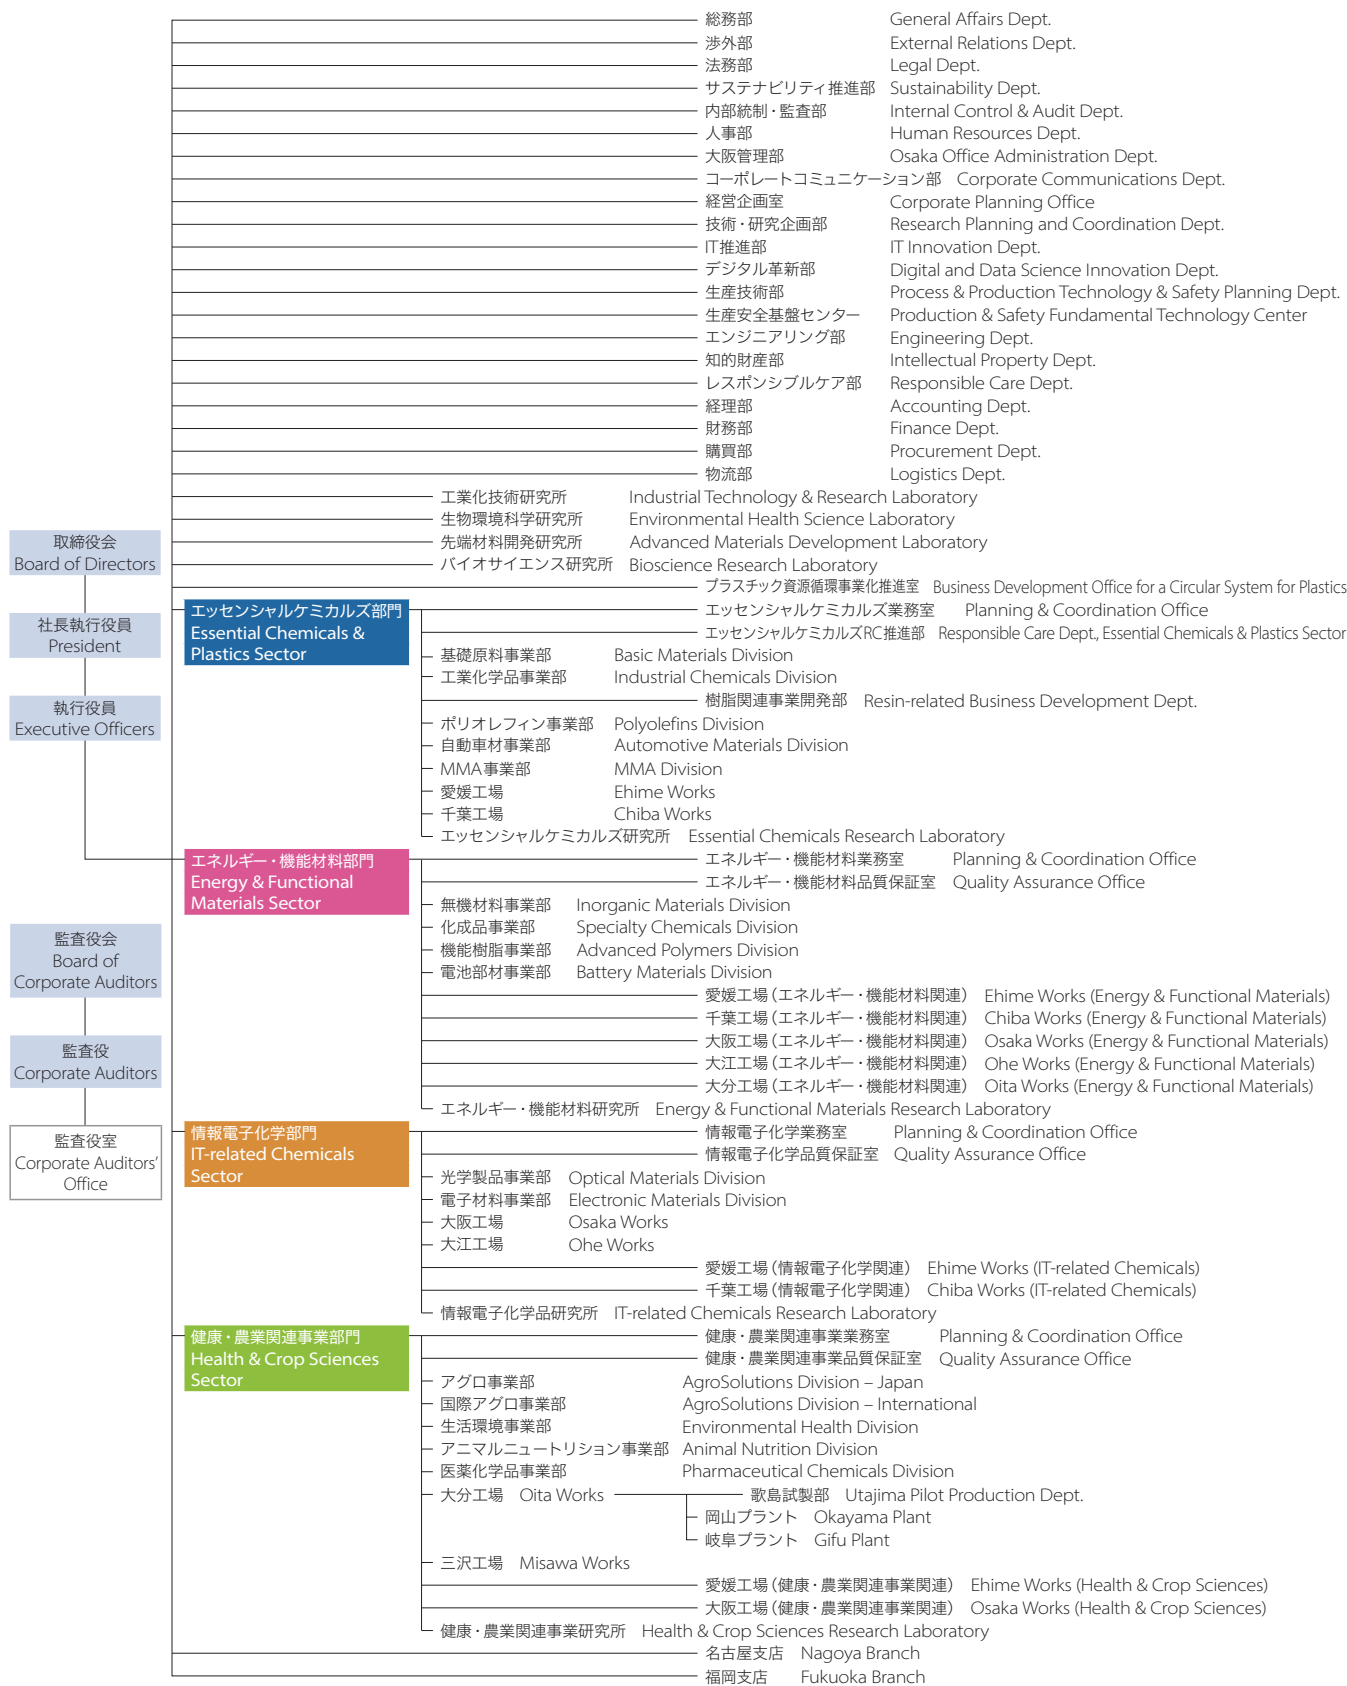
総務部 General Affairs Dept.
渉外部 External Relations Dept.
法務部 Legal Dept.
サステナビリティ推進部 Sustainability Dept.
内部統制・監査部 Internal Control & Audit Dept.
人事部 Human Resources Dept.
大阪管理部 Osaka Office Administration Dept.
コーポレートコミュニケーション部 Corporate Communications Dept.
経営企画室 Corporate Planning Office
技術・研究企画部 Research Planning and Coordination Dept.
IT推進部 IT Innovation Dept.
デジタル革新部 Digital and Data Science Innovation Dept.
生産技術部 Process & Production Technology & Safety Planning Dept.
生産安全基盤センター Production & Safety Fundamental Technology Center
エンジニアリング部 Engineering Dept.
知的財産部 Intellectual Property Dept.
レスポンシブルケア部 Responsible Care Dept.
経理部 Accounting Dept.
財務部 Finance Dept.
購買部 Procurement Dept.
物流部 Logistics Dept.
工業化技術研究所 Industrial Technology & Research Laboratory
生物環境科学研究所 Environmental Health Science Laboratory
先端材料開発研究所 Advanced Materials Development Laboratory
バイオサイエンス研究所 Bioscience Research Laboratory
プラスチック資源循環事業化推進室 Business Development Office for a Circular System for Plastics

取締役会
Board of Directors

社長執行役員
President

執行役員
Executive Officers

監査役会
Board of Corporate Auditors

監査役
Corporate Auditors

監査役室
Corporate Auditors' Office

エッセンシャルケミカルズ部門
Essential Chemicals & Plastics Sector
エッセンシャルケミカルズ業務室 Planning & Coordination Office
エッセンシャルケミカルズRC推進部 Responsible Care Dept., Essential Chemicals & Plastics Sector
基礎原料事業部 Basic Materials Division
工業化学品事業部 Industrial Chemicals Division
樹脂関連事業開発部 Resin-related Business Development Dept.
ポリオレフィン事業部 Polyolefins Division
自動車材事業部 Automotive Materials Division
MMA事業部 MMA Division
愛媛工場 Ehime Works
千葉工場 Chiba Works
エッセンシャルケミカルズ研究所 Essential Chemicals Research Laboratory

エネルギー・機能材料部門
Energy & Functional Materials Sector
エネルギー・機能材料業務室 Planning & Coordination Office
エネルギー・機能材料品質保証室 Quality Assurance Office
無機材料事業部 Inorganic Materials Division
化成品事業部 Specialty Chemicals Division
機能樹脂事業部 Advanced Polymers Division
電池部材事業部 Battery Materials Division
愛媛工場（エネルギー・機能材料関連） Ehime Works (Energy & Functional Materials)
千葉工場（エネルギー・機能材料関連） Chiba Works (Energy & Functional Materials)
大阪工場（エネルギー・機能材料関連） Osaka Works (Energy & Functional Materials)
大江工場（エネルギー・機能材料関連） Ohe Works (Energy & Functional Materials)
大分工場（エネルギー・機能材料関連） Oita Works (Energy & Functional Materials)
エネルギー・機能材料研究所 Energy & Functional Materials Research Laboratory

情報電子化学部門
IT-related Chemicals Sector
情報電子化学業務室 Planning & Coordination Office
情報電子化学品質保証室 Quality Assurance Office
光学製品事業部 Optical Materials Division
電子材料事業部 Electronic Materials Division
大阪工場 Osaka Works
大江工場 Ohe Works
愛媛工場（情報電子化学関連） Ehime Works (IT-related Chemicals)
千葉工場（情報電子化学関連） Chiba Works (IT-related Chemicals)
情報電子化学品研究所 IT-related Chemicals Research Laboratory

健康・農業関連事業部門
Health & Crop Sciences Sector
健康・農業関連事業業務室 Planning & Coordination Office
健康・農業関連事業品質保証室 Quality Assurance Office
アグロ事業部 AgroSolutions Division – Japan
国際アグロ事業部 AgroSolutions Division – International
生活環境事業部 Environmental Health Division
アニマルニュートリション事業部 Animal Nutrition Division
医薬化学品事業部 Pharmaceutical Chemicals Division
大分工場 Oita Works
歌島試製部 Utajima Pilot Production Dept.
岡山プラント Okayama Plant
岐阜プラント Gifu Plant
三沢工場 Misawa Works
愛媛工場（健康・農業関連事業関連） Ehime Works (Health & Crop Sciences)
大阪工場（健康・農業関連事業関連） Osaka Works (Health & Crop Sciences)
健康・農業関連事業研究所 Health & Crop Sciences Research Laboratory
名古屋支店 Nagoya Branch
福岡支店 Fukuoka Branch